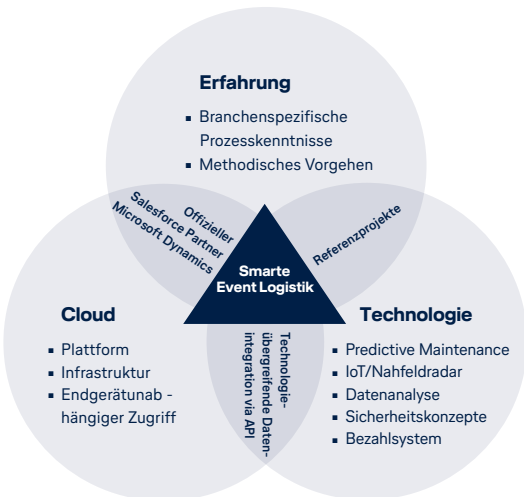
Erfahrung

- Branchenspezifische Prozesskenntnisse
- Methodisches Vorgehen

Offizieller Salesforce Partner Microsoft Dynamics

Referenzprojekte

Smarte Event Logistik

Cloud

- Plattform
- Infrastruktur
- Endgerätunab - hängiger Zugriff

Technologie-übergreifende Daten-integration via API

Technologie

- Predictive Maintenance
- IoT/Nahfeldradar
- Datenanalyse
- Sicherheitskonzepte
- Bezahlsystem